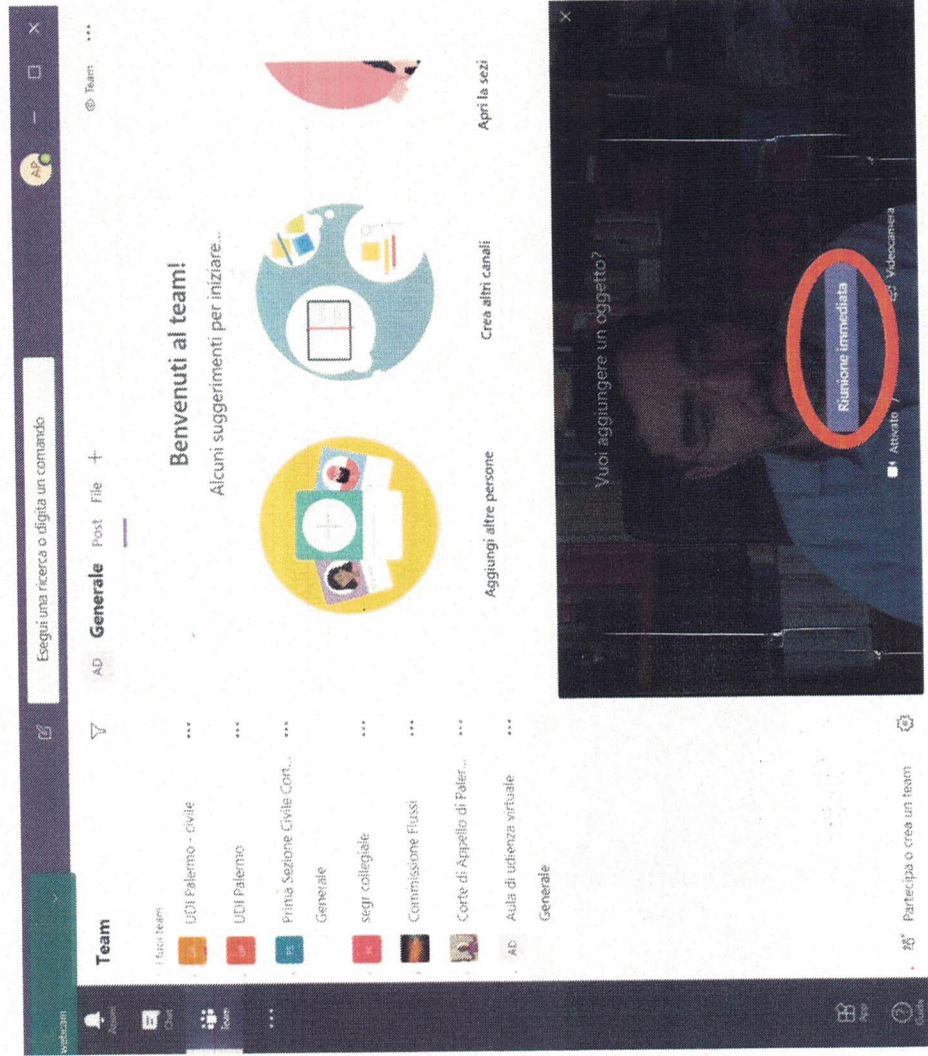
webcam

Esegui una ricerca o digita un comando

AP

Team

Attività

Chat

Team

App

Guida

Team

I tuoi team

UDI Palermo - civile ...

UDI Palermo ...

Prima Sezione Civile Cort... ...

Generale

Segr collegiale ...

Commissione Flussi ...

Corte di Appello di Paler... ...

AD Aula di udienza virtuale ...

Generale

Partecipa o crea un team

AD Generale Post File +

Team

Benvenuti al team!

Alcuni suggerimenti per iniziare...

Aggiungi altre persone

Crea altri canali

Apri la sezi

Vuoi aggiungere un oggetto?

Riunione immediata

Attivato

Videocamera